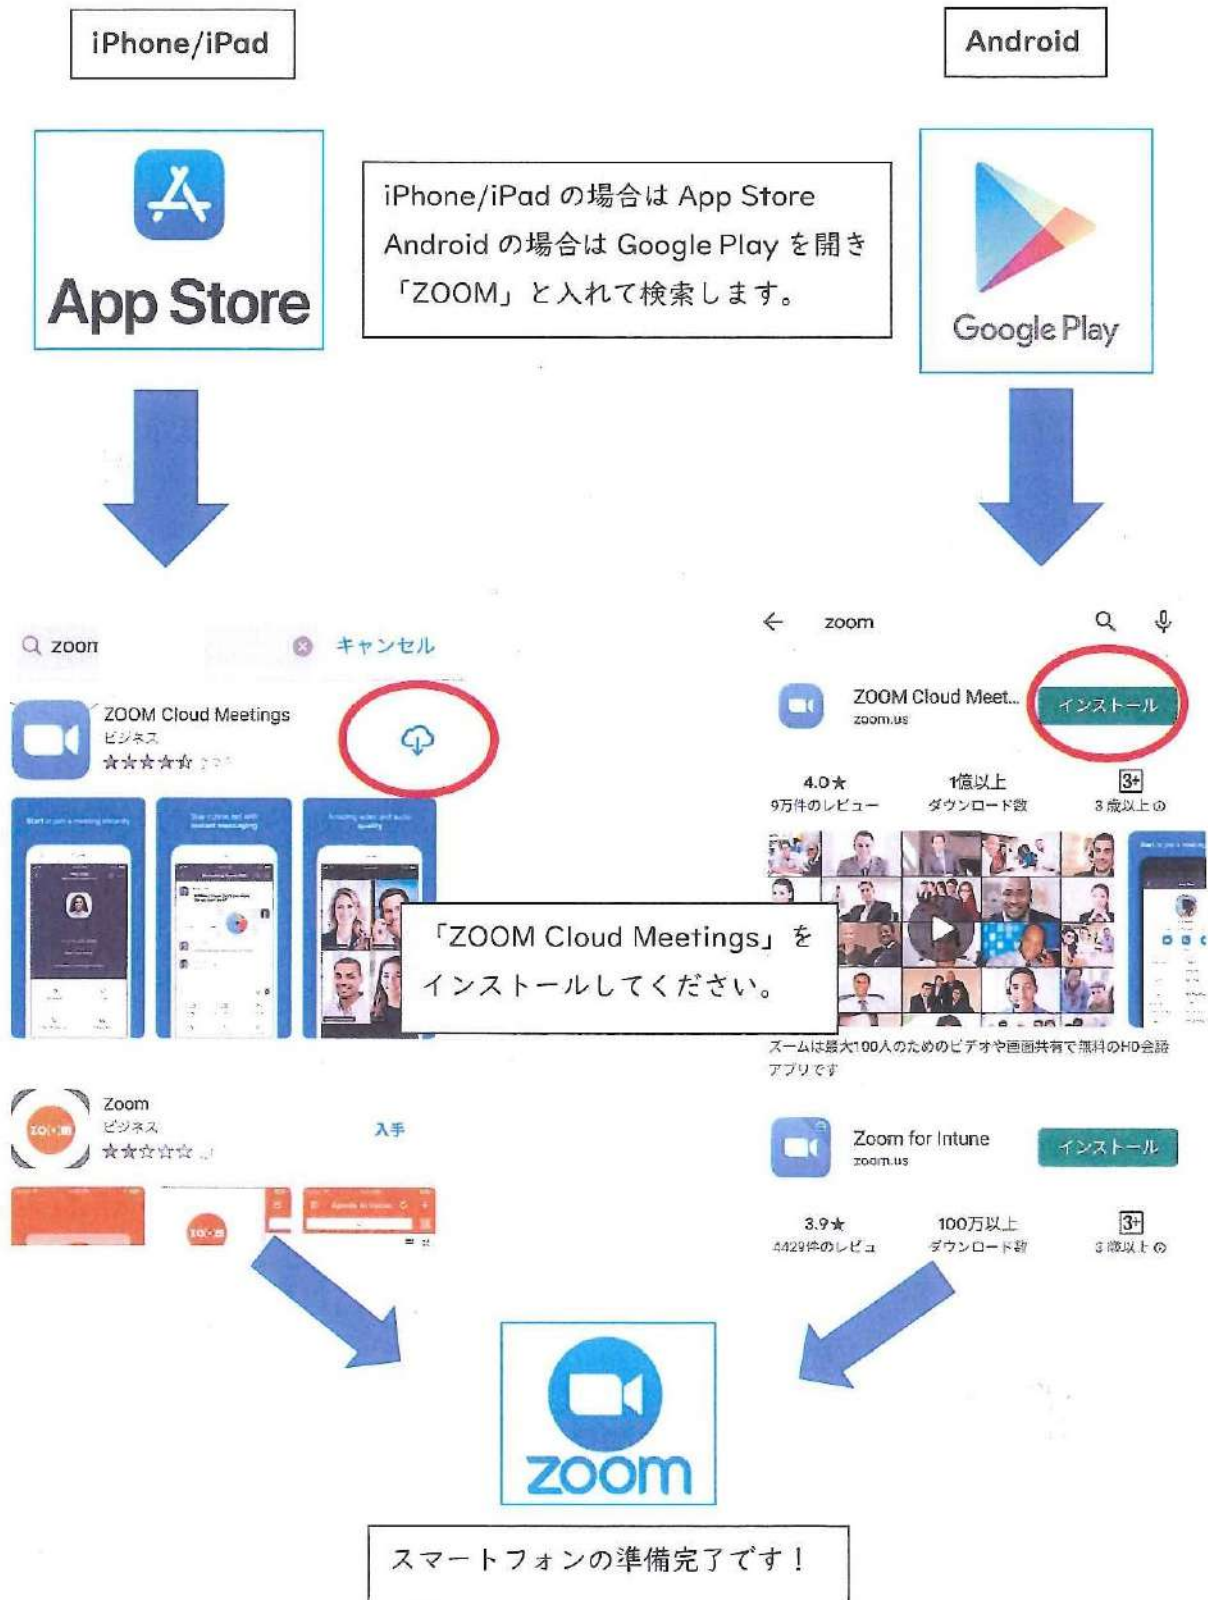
iPhone/iPad

Android

App Store

iPhone/iPad の場合は App Store
Android の場合は Google Play を開き
「ZOOM」と入れて検索します。

Google Play

zoom キャンセル

ZOOM Cloud Meetings
ビジネス

← zoom

ZOOM Cloud Meet...
zoom.us
インストール

4.0★
9万件のレビュー

1億以上
ダウンロード数

3+
3 歳以上

「ZOOM Cloud Meetings」を
インストールしてください。

ズームは最大100人のためのビデオや画面共有で無料のHD会議アプリです

Zoom
ビジネス
入手

Zoom for Intune
zoom.us
インストール

3.9★
4429件のレビュー

100万以上
ダウンロード数

3+
3 歳以上

zoom

スマートフォンの準備完了です！